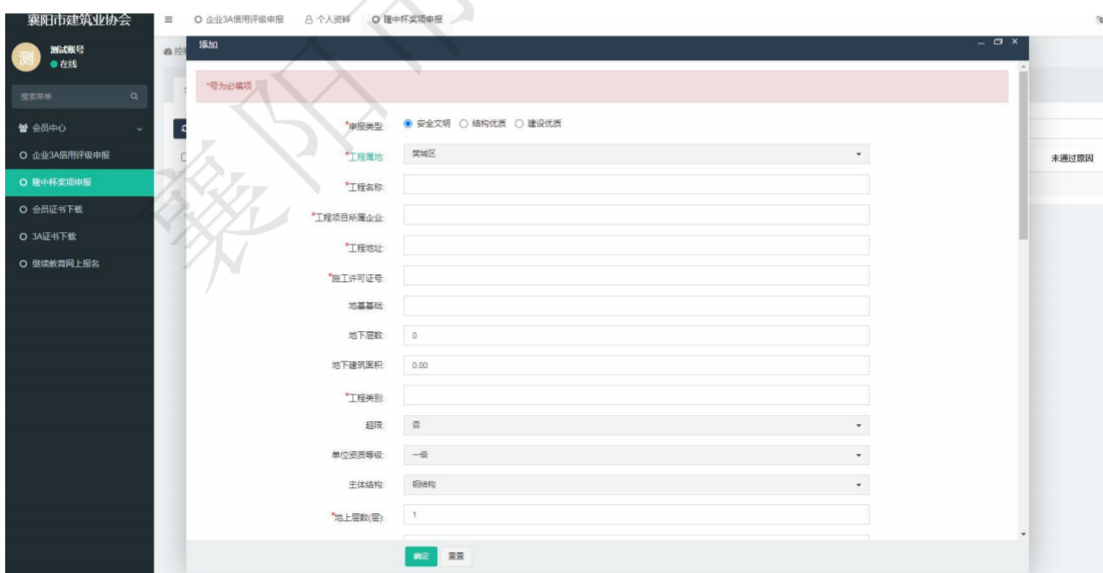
襄阳市建筑业协会

测 测试账号
在线

搜索菜单

会员中心
企业3A信用评级申报
隆中杯奖项申报
会员证书下载
3A证书下载
继续教育网上报名

企业3A信用评级申报 个人资料 隆中杯奖项申报

添加

*号为必填项

*申报类型: 安全文明 结构优质 建设优质
*工程属地: 樊城区
*工程名称:
*工程项目所属企业:
*工程地址:
*施工许可证号:
地基基础:
地下层数: 0
地下建筑面积: 0.00
*工程类别:
超限: 否
单位资质等级: 一级
主体结构: 钢结构
*地上层数(层): 1

确定 重置

未通过原因

襄阳市